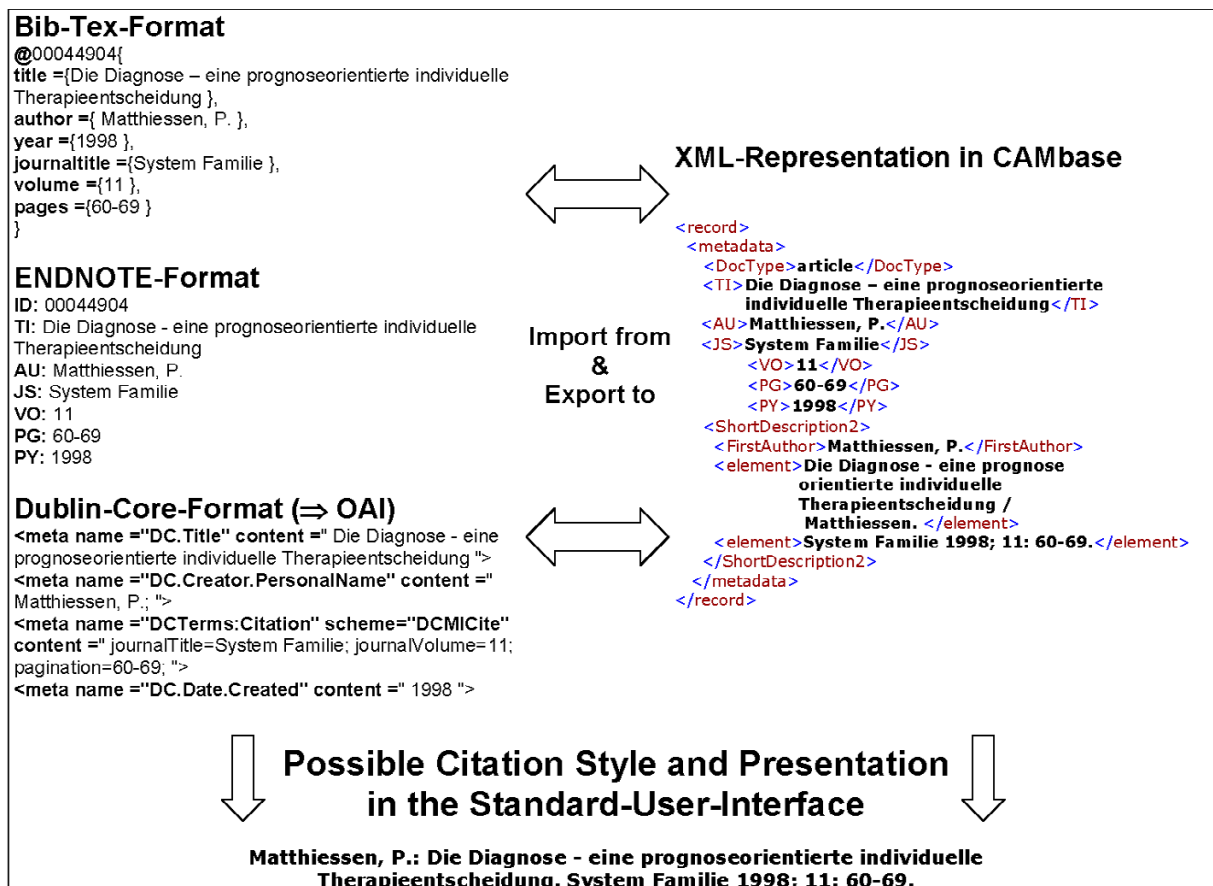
Bib-Tex-Format
@00044904{
title ={Die Diagnose – eine prognoseorientierte individuelle Therapieentscheidung },
author ={ Matthiessen, P. },
year ={1998 },
journaltitle ={System Familie },
volume ={11 },
pages ={60-69 }
}

ENDNOTE-Format
ID: 00044904
TI: Die Diagnose - eine prognoseorientierte individuelle Therapieentscheidung
AU: Matthiessen, P.
JS: System Familie
VO: 11
PG: 60-69
PY: 1998

Dublin-Core-Format ($\Rightarrow$ OAI)
<meta name ="DC.Title" content =" Die Diagnose - eine prognoseorientierte individuelle Therapieentscheidung ">
<meta name ="DC.Creator.PersonalName" content =" Matthiessen, P.; ">
<meta name ="DCTerms:Citation" scheme="DCMICite" content =" journalTitle=System Familie; journalVolume=11; pagination=60-69; ">
<meta name ="DC.Date.Created" content =" 1998 ">

Import from
&
Export to

XML-Representation in CAMbase

<record>
<metadata>
<DocType>article</DocType>
<TI>Die Diagnose – eine prognoseorientierte individuelle Therapieentscheidung</TI>
<AU>Matthiessen, P.</AU>
<JS>System Familie</JS>
<VO>11</VO>
<PG>60-69</PG>
<PY>1998</PY>
<ShortDescription2>
<FirstAuthor>Matthiessen, P.</FirstAuthor>
<element>Die Diagnose - eine prognose orientierte individuelle Therapieentscheidung / Matthiessen. </element>
<element>System Familie 1998; 11: 60-69.</element>
</ShortDescription2>
</metadata>
</record>

Possible Citation Style and Presentation in the Standard-User-Interface

Matthiessen, P.: Die Diagnose - eine prognoseorientierte individuelle Therapieentscheidung. System Familie 1998; 11: 60-69.